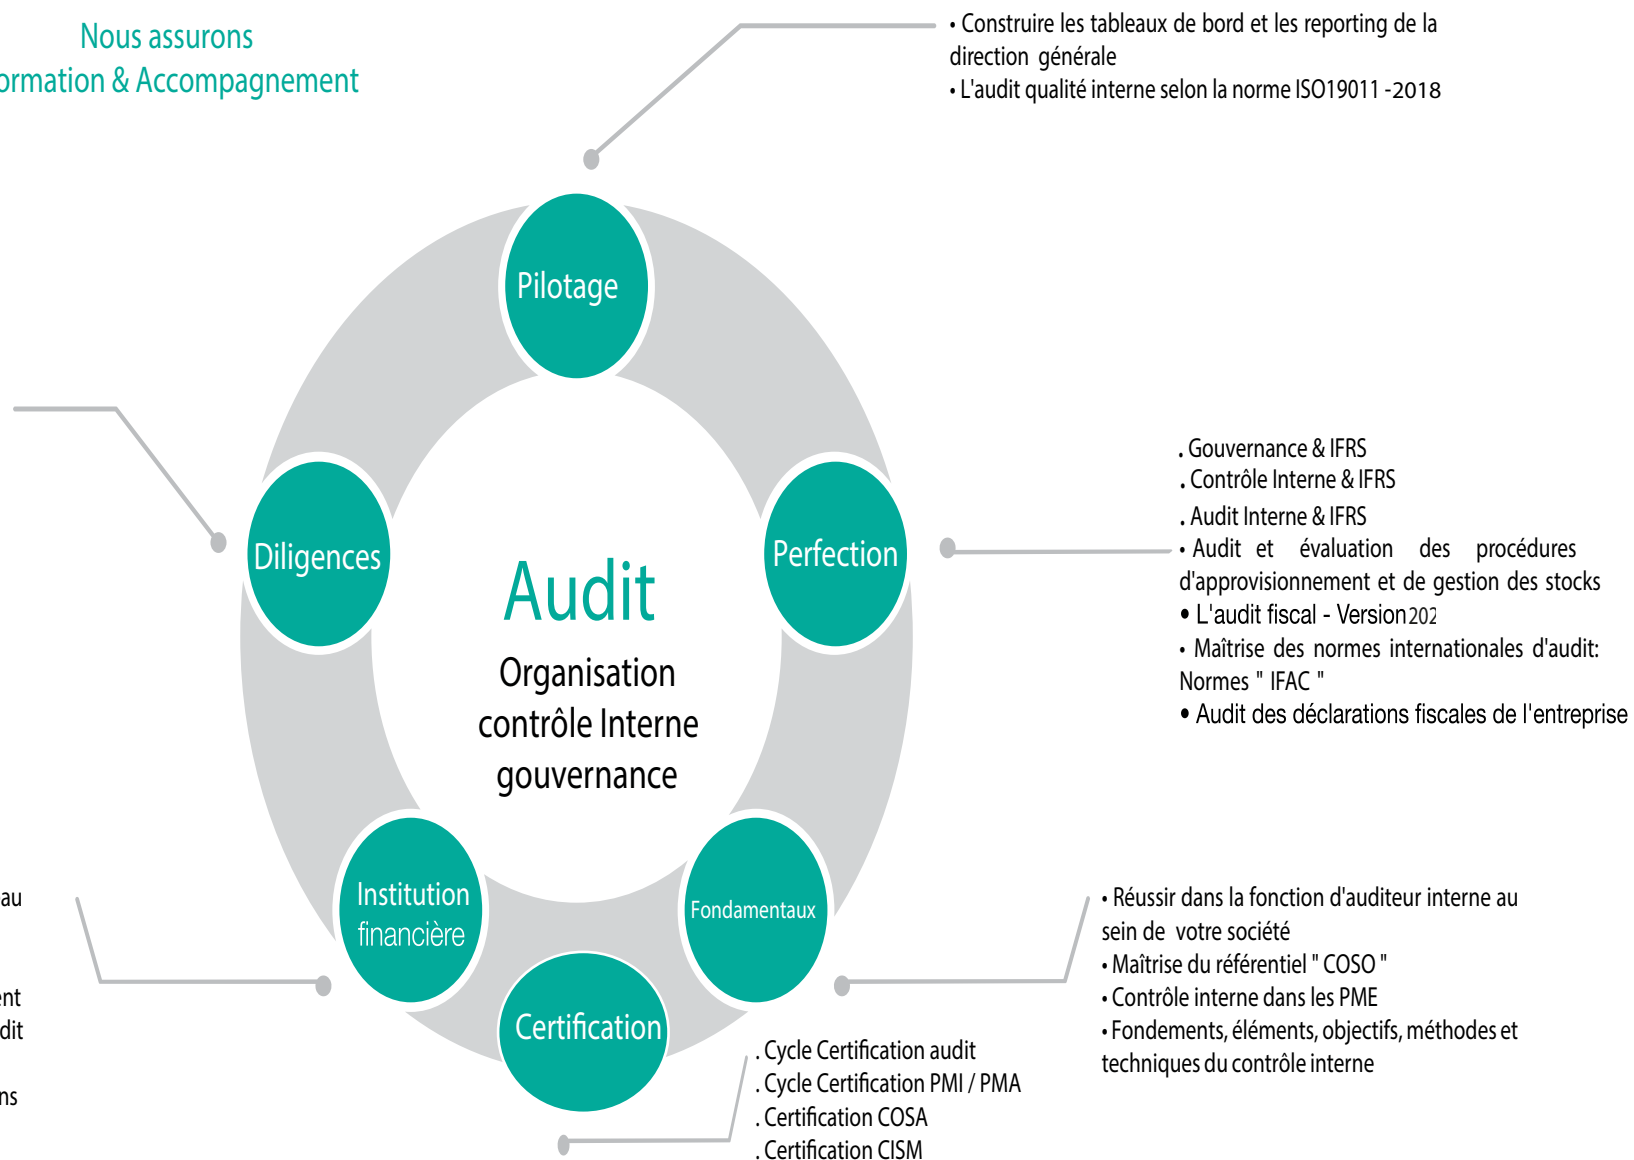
Nous assurons
ormation & Accompagnement

• Construire les tableaux de bord et les reporting de la direction générale
• L'audit qualité interne selon la norme ISO19011 -2018

Pilotage

Diligences

Perfection

Audit
Organisation
contrôle Interne
gouvernance

. Gouvernance & IFRS
. Contrôle Interne & IFRS
. Audit Interne & IFRS
• Audit et évaluation des procédures d'approvisionnement et de gestion des stocks
• L'audit fiscal - Version 202
• Maîtrise des normes internationales d'audit: Normes " IFAC "
• Audit des déclarations fiscales de l'entreprise

au

ent
dit

ns

Institution financière

Fondamentaux

Certification

• Réussir dans la fonction d'auditeur interne au sein de votre société
• Maîtrise du référentiel " COSO "
• Contrôle interne dans les PME
• Fondements, éléments, objectifs, méthodes et techniques du contrôle interne

. Cycle Certification audit
. Cycle Certification PMI / PMA
. Certification COSA
. Certification CISM